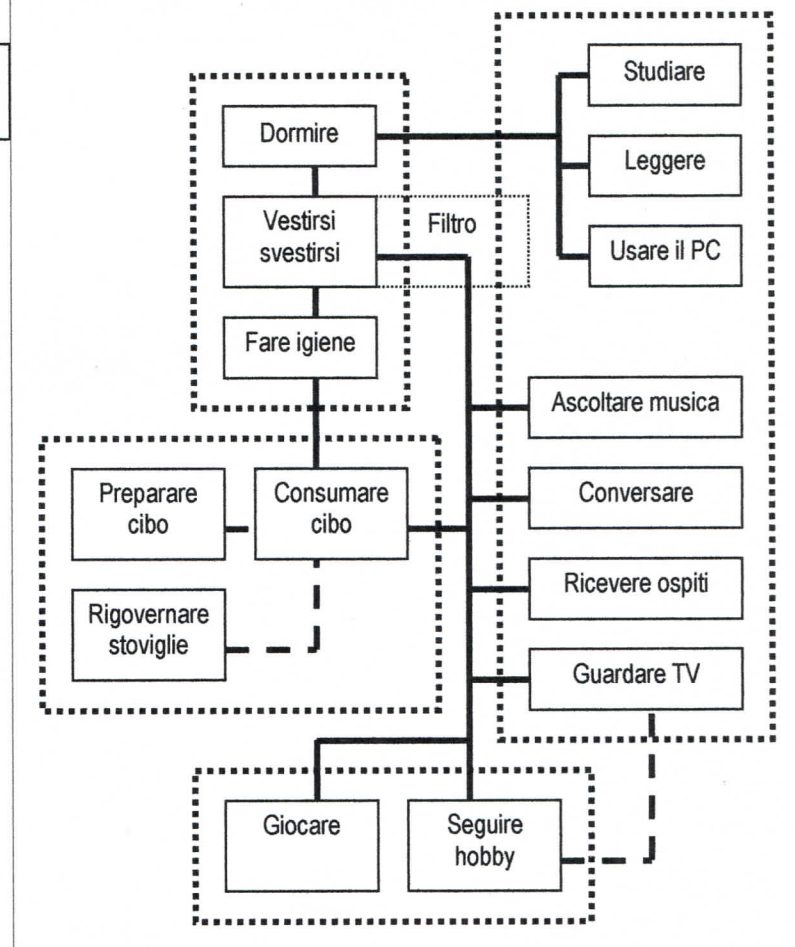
Dormire

Vestirsi svestirsi

Filtro

Fare igiene

Studiare

Leggere

Usare il PC

Ascoltare musica

Conversare

Ricevere ospiti

Guardare TV

Preparare cibo

Consumare cibo

Rigovernare stoviglie

Giocare

Seguire hobby